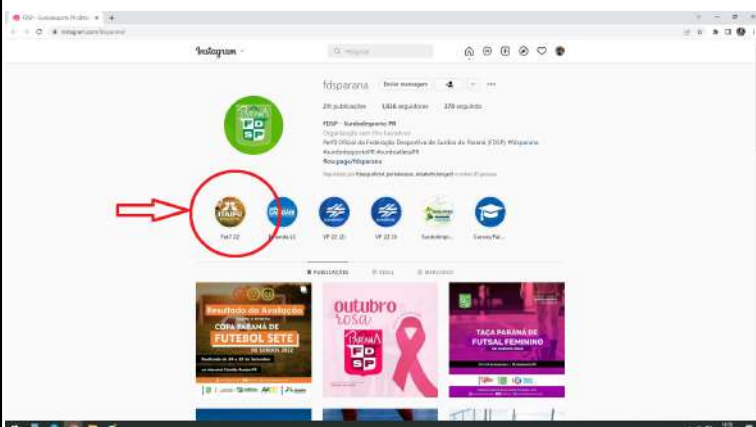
FDSP - Surdoesporte PR (@fds... ×

instagram.com/fdsparana/

Instagram

Pesquisar

fdsparana

Enviar mensagem

2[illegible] publicações 1.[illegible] seguidores 378 seguindo

FDSP - Surdoesporte PR

Organização sem fins lucrativos

Perfil Oficial da Federação Desportiva de Surdos do Paraná (FDSP) #fdsparana #surdoesportePR #surdoatleta

fb.com/fdsparana

Fut7 22

Parceria

VP 22

VP 22

Surdoesp...

Cursos/Pal...

PUBLICAÇÕES

REELS

MARCADOS

Resultado da Avaliação

COPA PARANÁ DE FUTEBOL SETE

outubro rosa

FDSP

TAÇA PARANÁ DE FUTSAL FEMININO